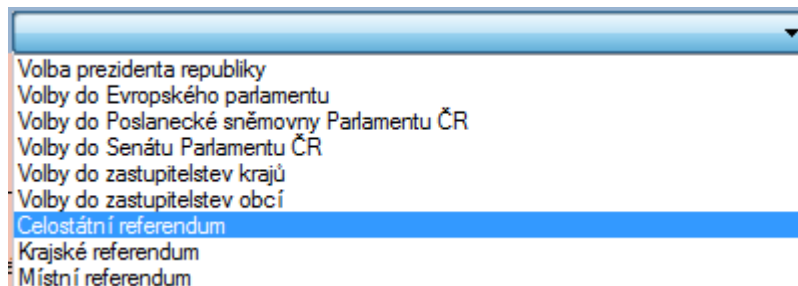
Volba prezidenta republiky
Volby do Evropského parlamentu
Volby do Poslanecké sněmovny Parlamentu ČR
Volby do Senátu Parlamentu ČR
Volby do zastupitelstev krajů
Volby do zastupitelstev obcí
Celostátní referendum
Krajské referendum
Místní referendum